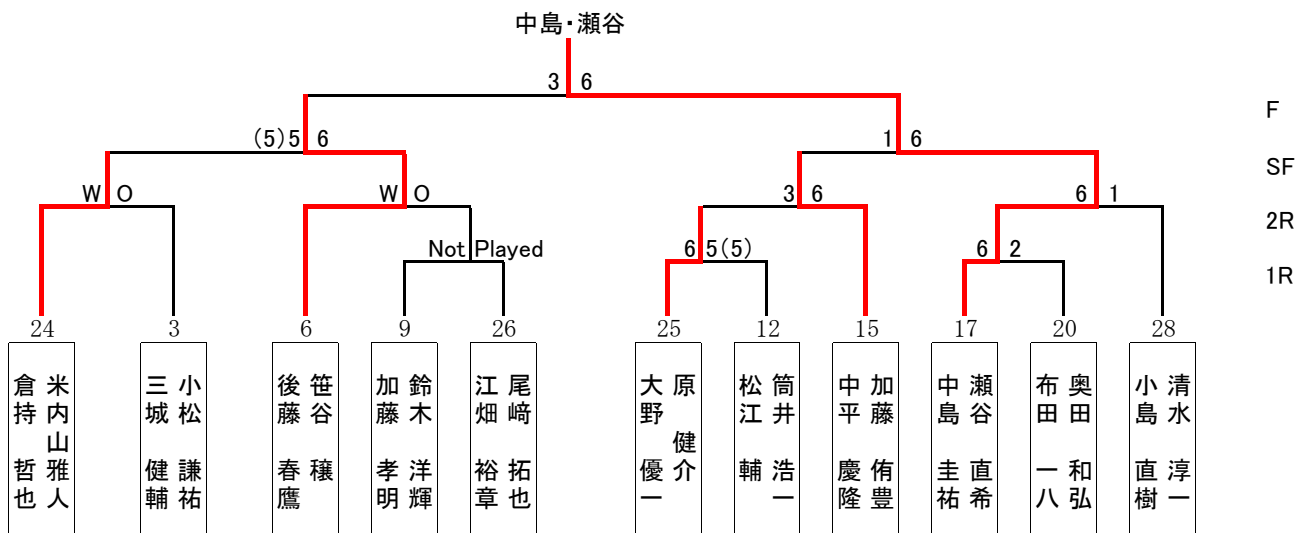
中島・瀬谷

3 6

(5)5 6

1 6

W O

W O

3 6

6 1

Not Played

6 5(5)

6 2

F
SF
2R
1R

24
米内山雅人
倉持哲也

3
小松謙祐
三城健輔

6
笹谷穣
後藤春鷹

9
鈴木洋輝
加藤孝明

26
尾崎拓也
江畑裕章

25
原健介
大野優一

12
筒井浩一
松江輔

15
加藤侑豊
中平慶隆

17
瀬谷直希
中島圭祐

20
奥田和弘
布田一八

28
清水淳一
小島直樹